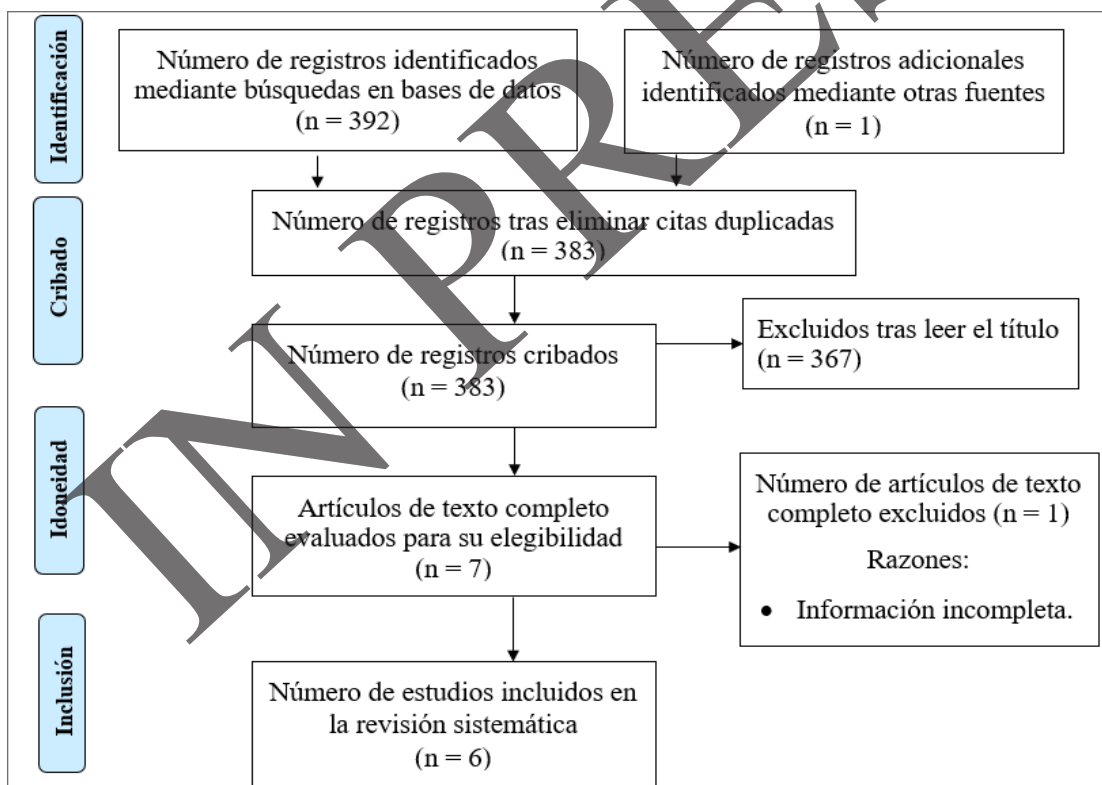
Identificación

Número de registros identificados mediante búsquedas en bases de datos (n = 392)

Número de registros adicionales identificados mediante otras fuentes (n = 1)

Cribado

Número de registros tras eliminar citas duplicadas (n = 383)

Número de registros cribados (n = 383)

Excluidos tras leer el título (n = 367)

Idoneidad

Artículos de texto completo evaluados para su elegibilidad (n = 7)

Número de artículos de texto completo excluidos (n = 1)

Razones:

• Información incompleta.

Inclusión

Número de estudios incluidos en la revisión sistemática (n = 6)

IN PRESS